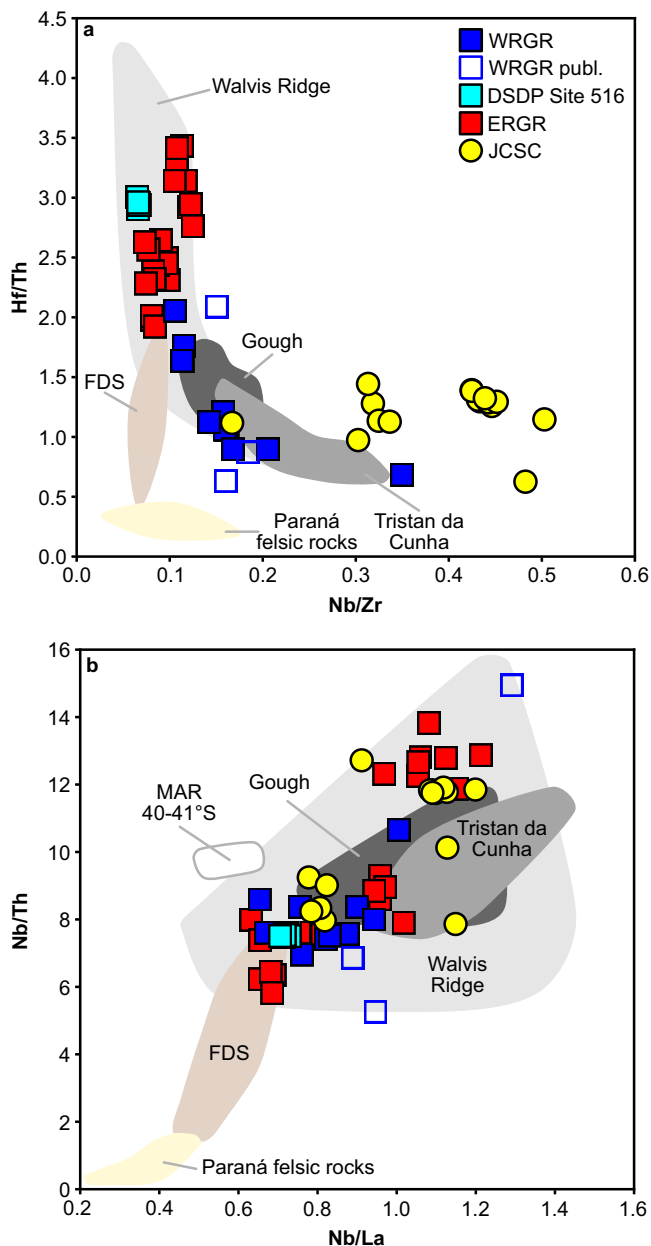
a

WRGR
WRGR publ.
DSDP Site 516
ERGR
JCSC

Walvis Ridge
Gough
FDS
Paraná felsic rocks
Tristan da Cunha

Hf/Th
4.5
4.0
3.5
3.0
2.5
2.0
1.5
1.0
0.5
0.0

0.0 0.1 0.2 0.3 0.4 0.5 0.6
Nb/Zr

b

MAR 40-41°S
Gough
Tristan da Cunha
Walvis Ridge
FDS
Paraná felsic rocks

Nb/Th
16
14
12
10
8
6
4
2
0

0.2 0.4 0.6 0.8 1.0 1.2 1.4 1.6
Nb/La